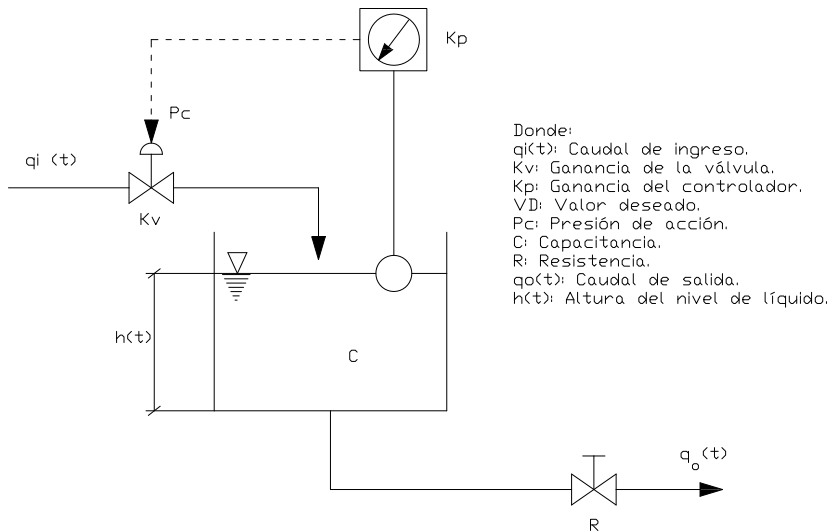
Kp

Pc

qi (t)

Kv

h(t)

C

$q_o(t)$

R

Donde:
qi(t): Caudal de ingreso.
Kv: Ganancia de la válvula.
Kp: Ganancia del controlador.
VD: Valor deseado.
Pc: Presión de acción.
C: Capacitancia.
R: Resistencia.
qo(t): Caudal de salida.
h(t): Altura del nivel de líquido.